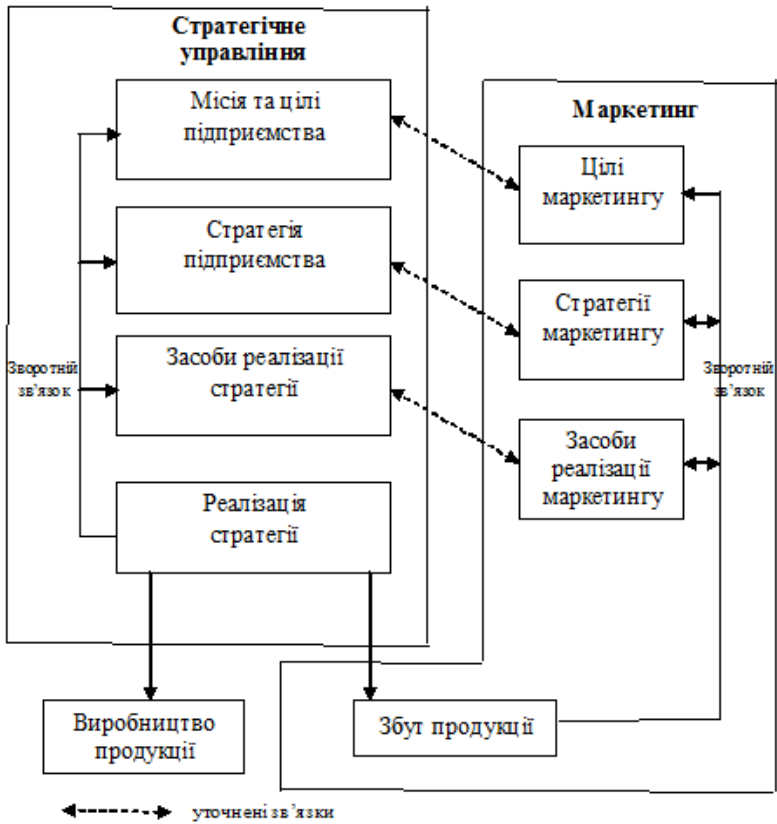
Стратегічне управління

Місія та цілі підприємства

Стратегія підприємства

Засоби реалізації стратегії

Реалізація стратегії

Зворотній зв'язок

Маркетинг

Цілі маркетингу

Стратегії маркетингу

Засоби реалізації маркетингу

Зворотній зв'язок

Виробництво продукції

Збут продукції

уточнені зв'язки